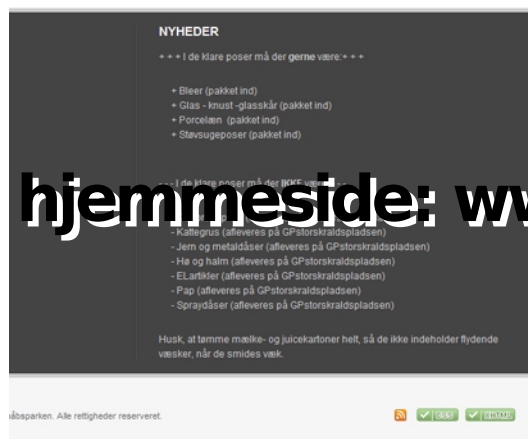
NYHEDER

+ + + I de klare poser må der **gerne** være:+ + +

+ Bleer (pakket ind)
+ Glas - knust -glasskår (pakket ind)
+ Porcelæn (pakket ind)
+ Støvsugeposer (pakket ind)

- - - I de klare poser må der IKKE være: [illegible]

hjemmeside: ww

- Kattegrus (afleveres på GPstorskraldspladsen)
- Jern og metaldåser (afleveres på GPstorskraldspladsen)
- Hø og halm (afleveres på GPstorskraldspladsen)
- ELartikler (afleveres på GPstorskraldspladsen)
- Pap (afleveres på GPstorskraldspladsen)
- Spraydåser (afleveres på GPstorskraldspladsen)

Husk, at tømme mælke- og juicekartoner helt, så de ikke indeholder flydende væsker, når de smides væk.

åbsparken. Alle rettigheder reserveret.

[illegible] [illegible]